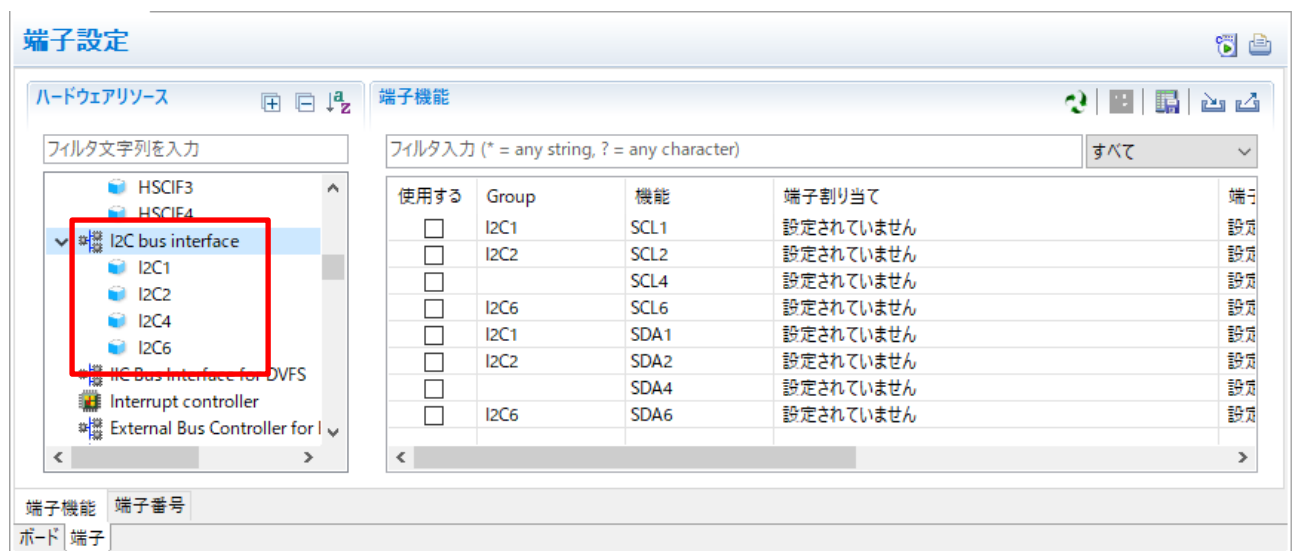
端子設定

ハードウェアリソース

フィルタ文字列を入力

HSCIF3
HSCIF4
I2C bus interface
I2C1
I2C2
I2C4
I2C6
IIC Bus Interface for DVFS
Interrupt controller
External Bus Controller for I

端子機能

フィルタ入力 (* = any string, ? = any character)

すべて

| 使用する | Group | 機能 | 端子割り当て | 端子 |
|---|---|---|---|---|
| ☐ | I2C1 | SCL1 | 設定されていません | 設定 |
| ☐ | I2C2 | SCL2 | 設定されていません | 設定 |
| ☐ | | SCL4 | 設定されていません | 設定 |
| ☐ | I2C6 | SCL6 | 設定されていません | 設定 |
| ☐ | I2C1 | SDA1 | 設定されていません | 設定 |
| ☐ | I2C2 | SDA2 | 設定されていません | 設定 |
| ☐ | | SDA4 | 設定されていません | 設定 |
| ☐ | I2C6 | SDA6 | 設定されていません | 設定 |

端子機能 端子番号

ボード 端子